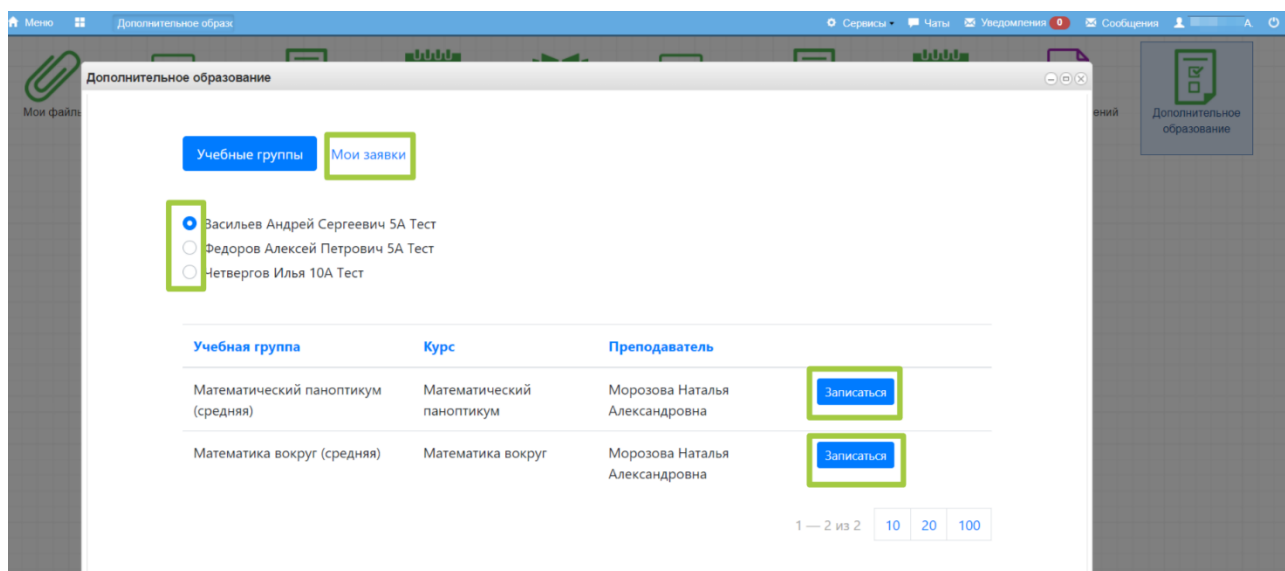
Меню Дополнительное образо

Сервисы Чаты Уведомления 0 Сообщения А.

Мои файлы

ений

Дополнительное образование

Дополнительное образование

Учебные группы Мои заявки

Васильев Андрей Сергеевич 5А Тест
Федоров Алексей Петрович 5А Тест
Четвергов Илья 10А Тест

| Учебная группа | Курс | Преподаватель | |
|---|---|---|---|
| Математический паноптикум (средняя) | Математический паноптикум | Морозова Наталья Александровна | Записаться |
| Математика вокруг (средняя) | Математика вокруг | Морозова Наталья Александровна | Записаться |

1 — 2 из 2 10 20 100